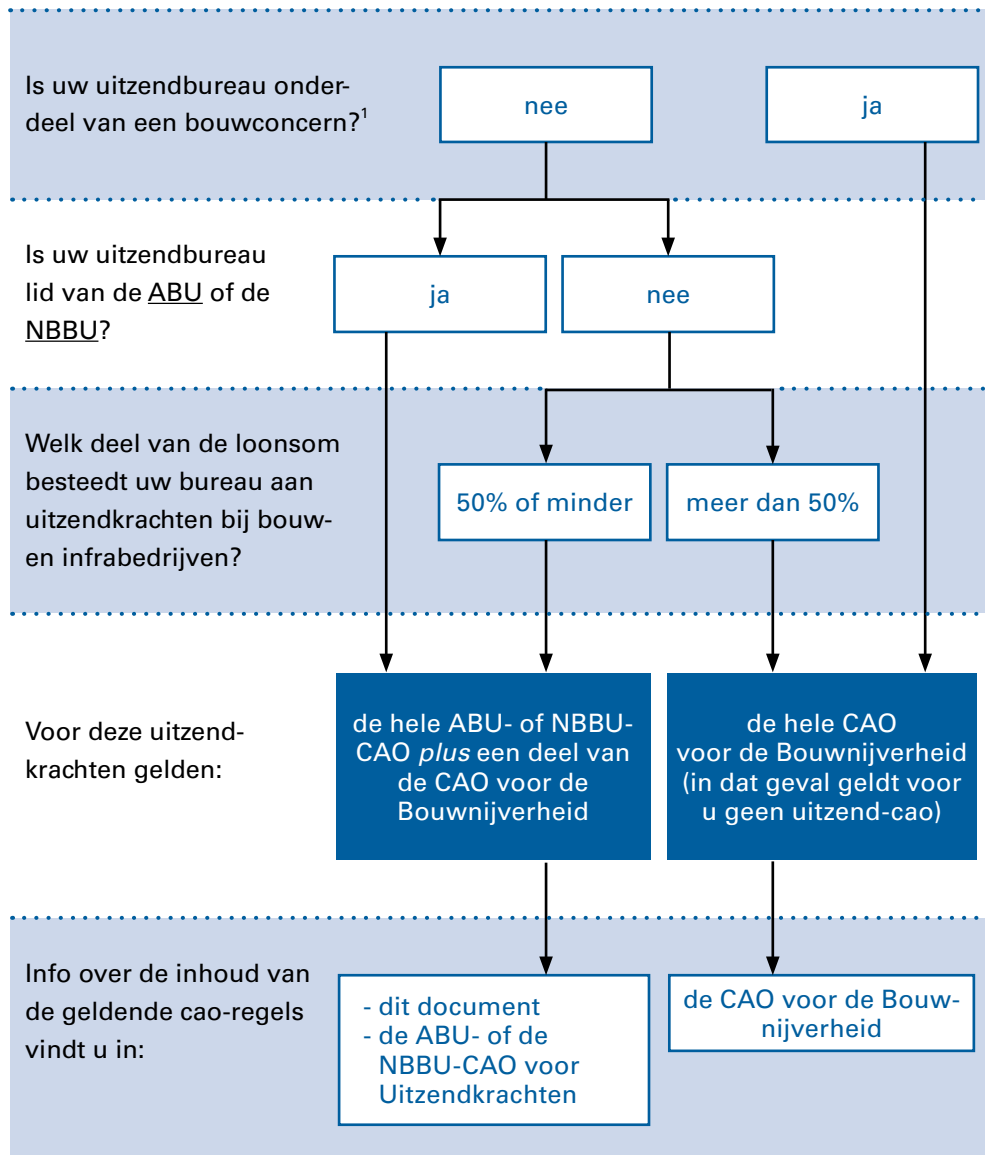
Is uw uitzendbureau onderdeel van een bouwconcern?$^1$

nee

ja

Is uw uitzendbureau lid van de ABU of de NBBU?

ja

nee

Welk deel van de loonsom besteedt uw bureau aan uitzendkrachten bij bouw- en infrabedrijven?

50% of minder

meer dan 50%

Voor deze uitzendkrachten gelden:

de hele ABU- of NBBU-CAO *plus* een deel van de CAO voor de Bouwnijverheid

de hele CAO voor de Bouwnijverheid (in dat geval geldt voor u geen uitzend-cao)

Info over de inhoud van de geldende cao-regels vindt u in:

- dit document
- de ABU- of de NBBU-CAO voor Uitzendkrachten

de CAO voor de Bouwnijverheid